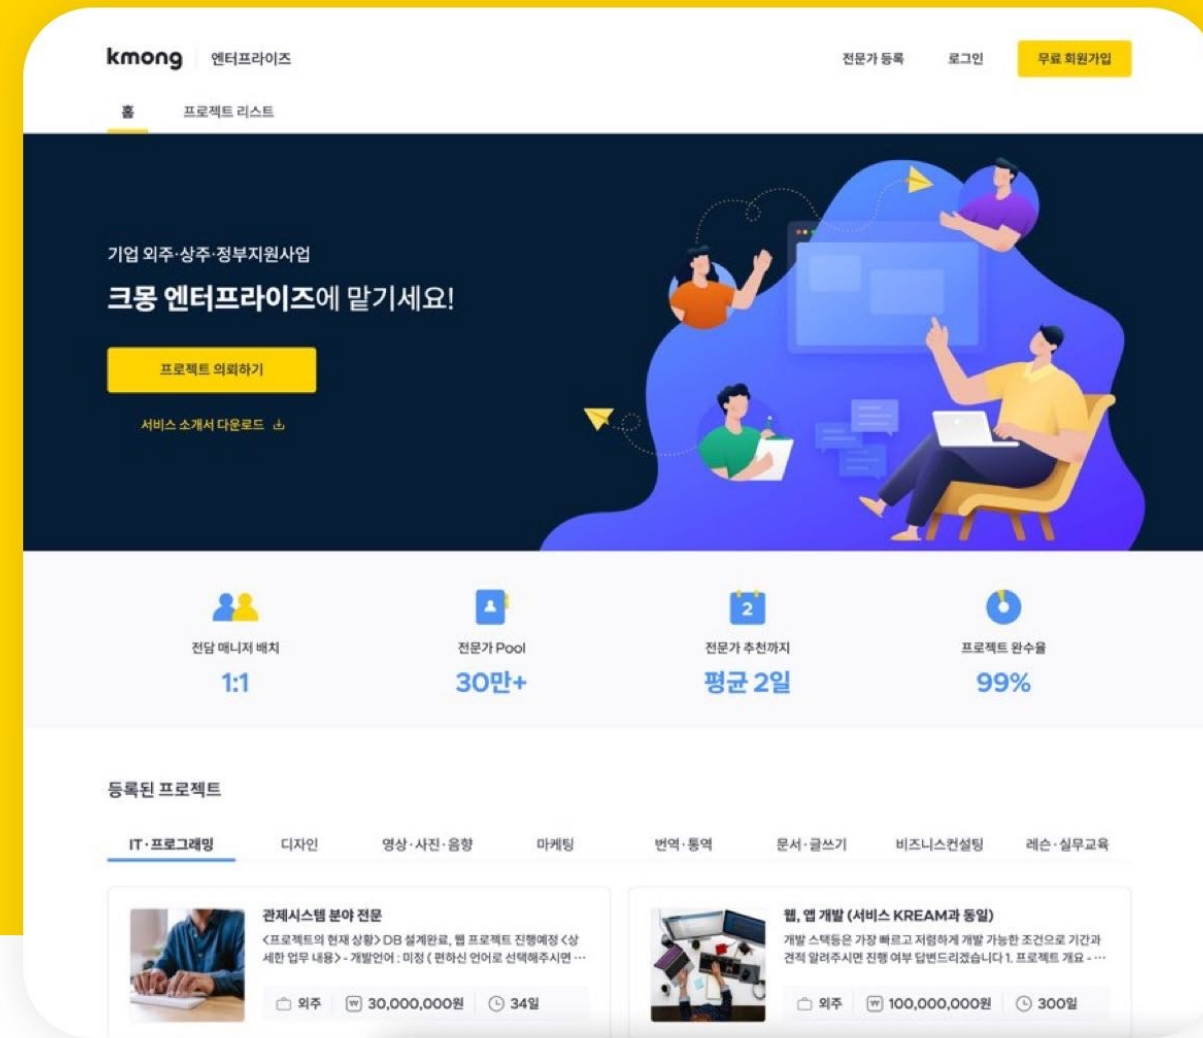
kmong 엔터프라이즈

전문가 등록 로그인 무료 회원가입

홈 프로젝트 리스트

기업 외주·상주·정부지원사업

크몽 엔터프라이즈에 맡기세요!

프로젝트 의뢰하기

서비스 소개서 다운로드

전담 매니저 배치
1:1

전문가 Pool
30만+

2
전문가 추천까지
평균 2일

프로젝트 완수율
99%

등록된 프로젝트

IT·프로그래밍 디자인 영상·사진·음향 마케팅 번역·통역 문서·글쓰기 비즈니스컨설팅 레슨·실무교육

관제시스템 분야 전문
<프로젝트의 현재 상황> DB 설계완료, 웹 프로젝트 진행예정 <상세한 업무 내용> - 개발언어 : 미정 ( 편하신 언어로 선택해주시면 ···
외주 30,000,000원 34일

웹, 앱 개발 (서비스 KREAM과 동일)
개발 스택등은 가장 빠르고 저렴하게 개발 가능한 조건으로 기간과 견적 알려주시면 진행 여부 답변드리겠습니다 1. 프로젝트 개요 - ···
외주 100,000,000원 300일